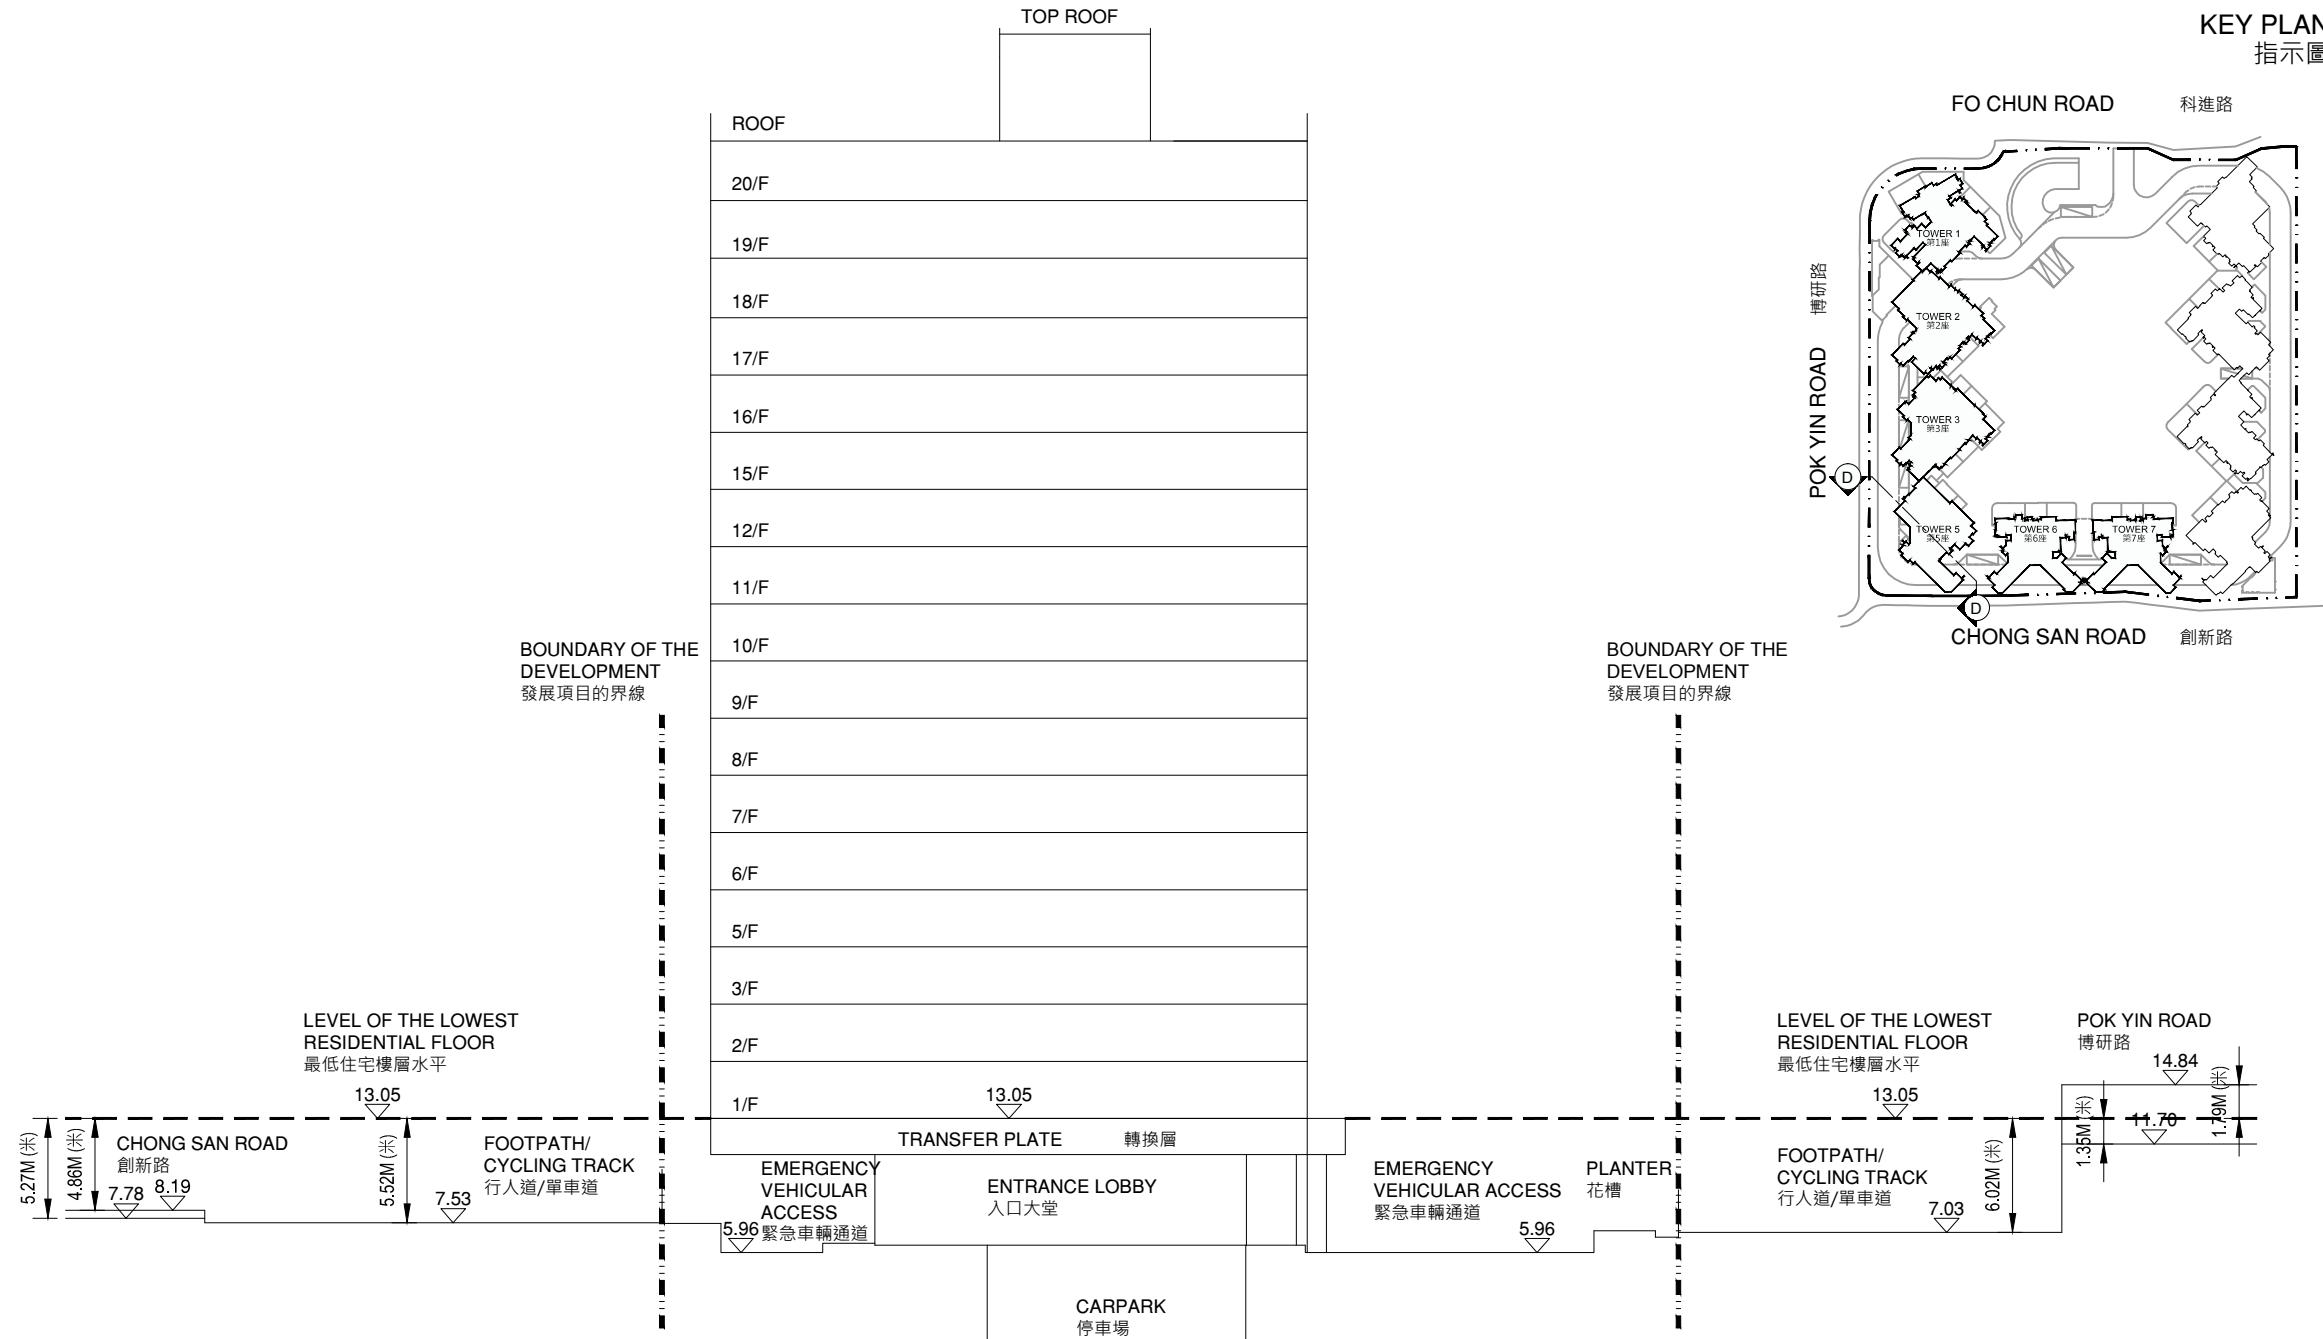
TOP ROOF

KEY PLAN
指示圖

FO CHUN ROAD 科進路

博研路

POK YIN ROAD

TOWER 1
第1座

TOWER 2
第2座

TOWER 3
第3座

TOWER 5
第5座

TOWER 6
第6座

TOWER 7
第7座

D

D

CHONG SAN ROAD 創新路

ROOF

20/F

19/F

18/F

17/F

16/F

15/F

12/F

11/F

10/F

9/F

8/F

7/F

6/F

5/F

3/F

2/F

1/F

BOUNDARY OF THE DEVELOPMENT
發展項目的界線

BOUNDARY OF THE DEVELOPMENT
發展項目的界線

LEVEL OF THE LOWEST RESIDENTIAL FLOOR
最低住宅樓層水平

13.05

13.05

LEVEL OF THE LOWEST RESIDENTIAL FLOOR
最低住宅樓層水平

13.05

POK YIN ROAD
博研路

14.84

11.70

1.79M (米)

1.35M (米)

5.27M (米)

4.86M (米)

CHONG SAN ROAD
創新路

7.78

8.19

5.52M (米)

FOOTPATH/ CYCLING TRACK
行人道/單車道

7.53

TRANSFER PLATE 轉換層

EMERGENCY VEHICULAR ACCESS
緊急車輛通道

5.96

ENTRANCE LOBBY
入口大堂

EMERGENCY VEHICULAR ACCESS
緊急車輛通道

5.96

PLANTER
花槽

FOOTPATH/ CYCLING TRACK
行人道/單車道

7.03

6.02M (米)

CARPARK
停車場